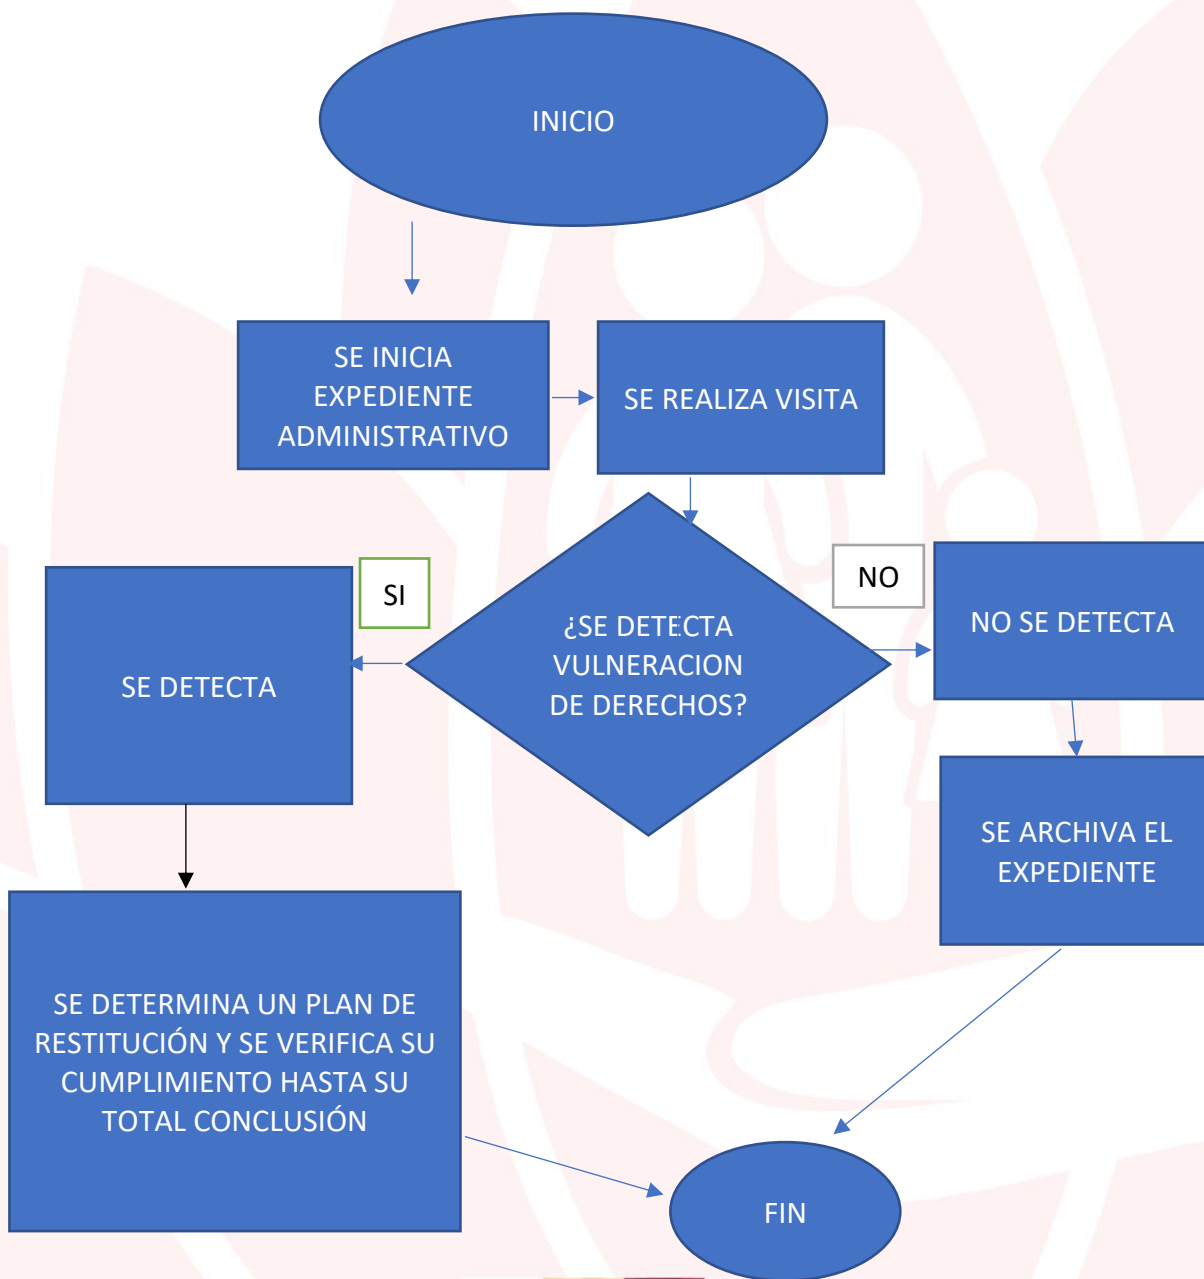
INICIO

SE INICIA EXPEDIENTE ADMINISTRATIVO

SE REALIZA VISITA

¿SE DETECTA VULNERACION DE DERECHOS?

SI

SE DETECTA

NO

NO SE DETECTA

SE ARCHIVA EL EXPEDIENTE

SE DETERMINA UN PLAN DE RESTITUCIÓN Y SE VERIFICA SU CUMPLIMIENTO HASTA SU TOTAL CONCLUSIÓN

FIN